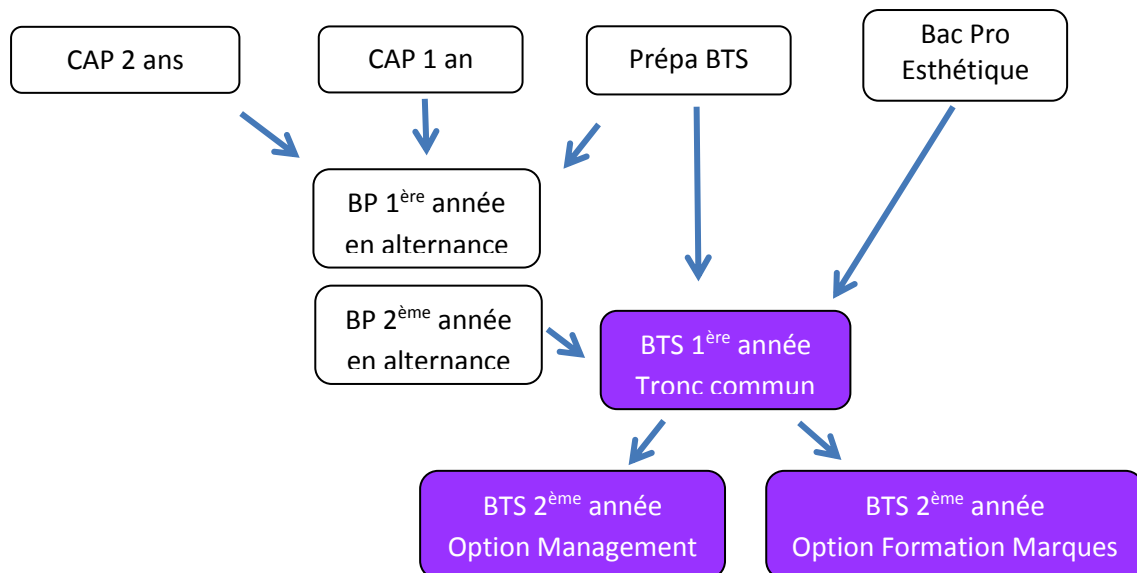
CAP 2 ans

CAP 1 an

Prépa BTS

Bac Pro Esthétique

BP 1$^{ère}$ année en alternance

BP 2$^{ème}$ année en alternance

BTS 1$^{ère}$ année Tronc commun

BTS 2$^{ème}$ année Option Management

BTS 2$^{ème}$ année Option Formation Marques